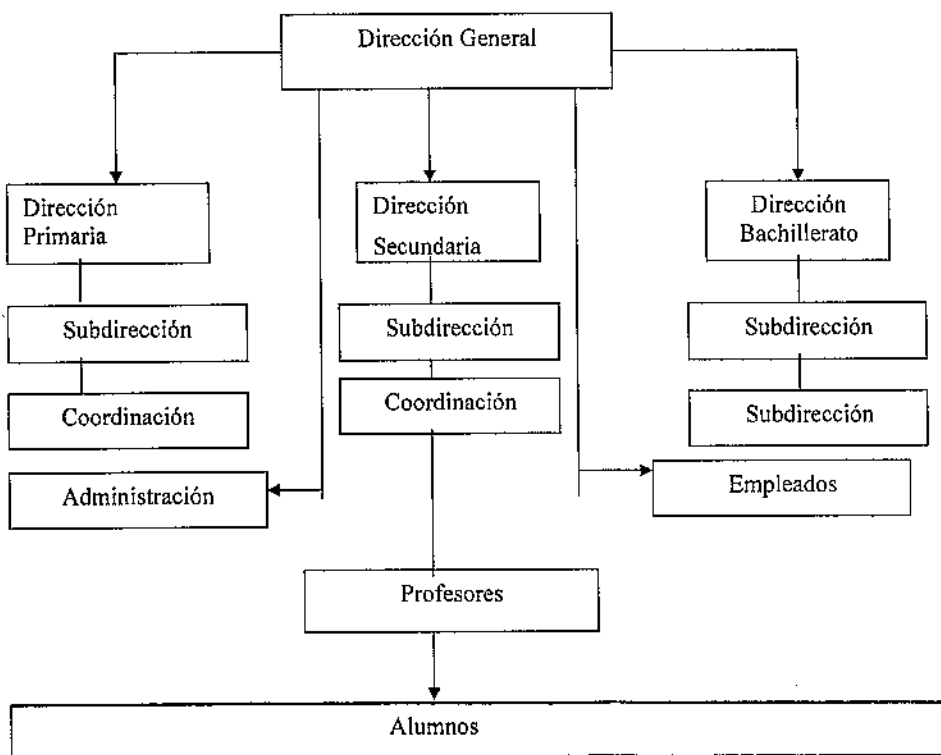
Dirección General

Dirección Primaria

Dirección Secundaria

Dirección Bachillerato

Subdirección

Subdirección

Subdirección

Coordinación

Coordinación

Subdirección

Administración

Empleados

Profesores

Alumnos